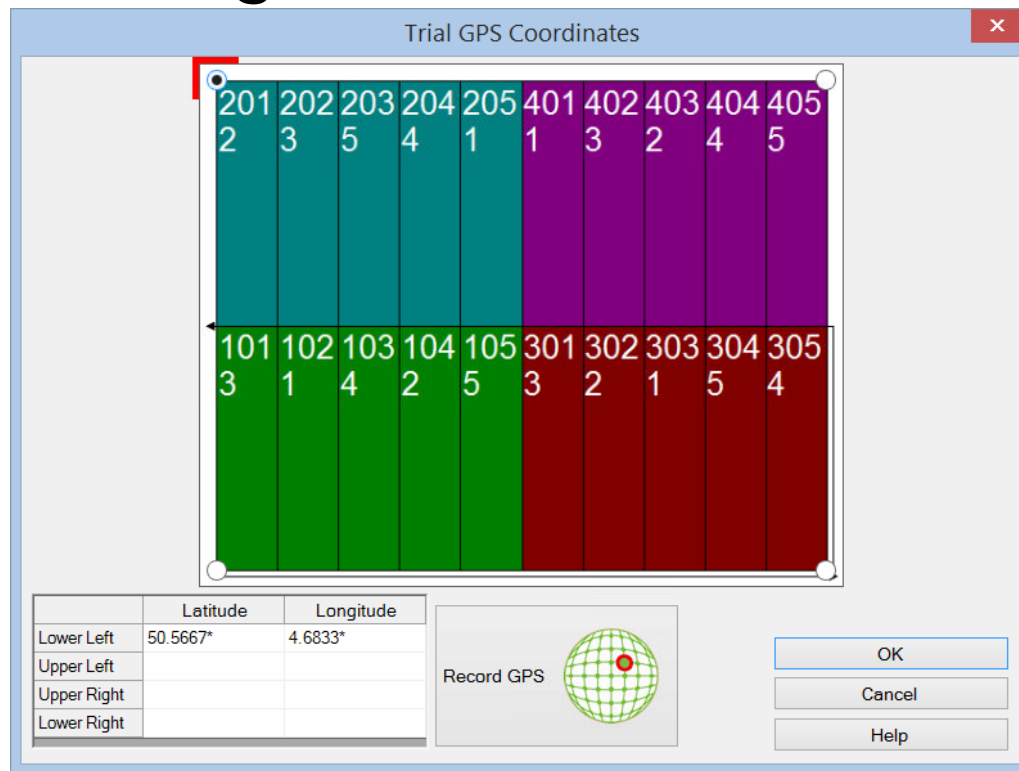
Trial GPS Coordinates

| 201 2 | 202 3 | 203 5 | 204 4 | 205 1 | 401 1 | 402 3 | 403 2 | 404 4 | 405 5 |
|---|---|---|---|---|---|---|---|---|---|
| 101 3 | 102 1 | 103 4 | 104 2 | 105 5 | 301 3 | 302 2 | 303 1 | 304 5 | 305 4 |

| | Latitude | Longitude |
|---|---|---|
| Lower Left | 50.5667* | 4.6833* |
| Upper Left | | |
| Upper Right | | |
| Lower Right | | |

Record GPS

OK

Cancel

Help